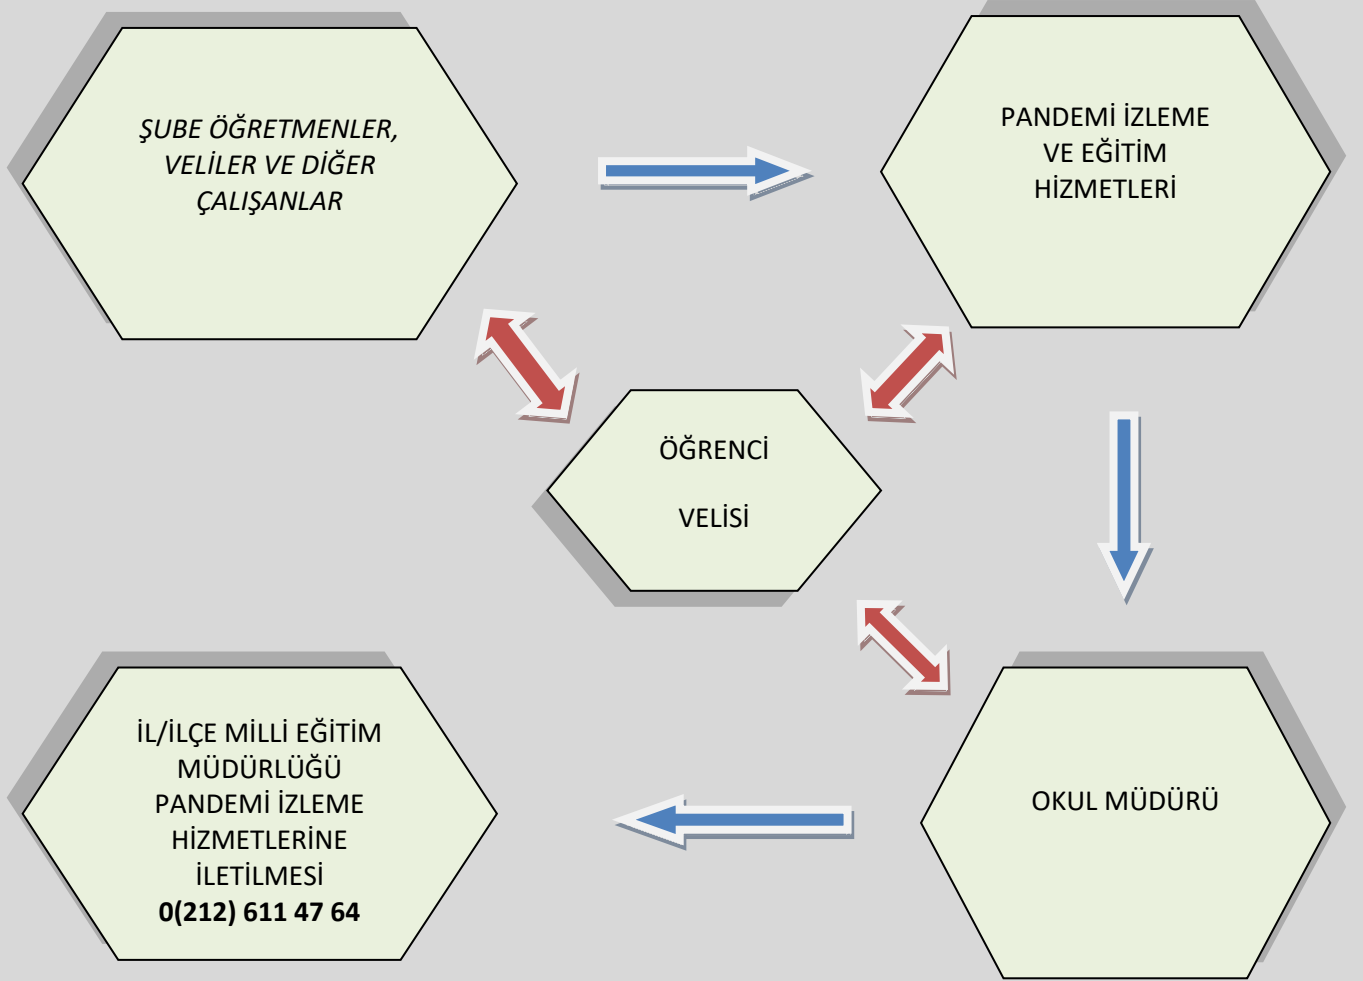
ŞUBE ÖĞRETMENLER, VELİLER VE DİĞER ÇALIŞANLAR

PANDEMİ İZLEME VE EĞİTİM HİZMETLERİ

ÖĞRENCİ

VELİSİ

İL/İLÇE MİLLİ EĞİTİM MÜDÜRLÜĞÜ PANDEMİ İZLEME HİZMETLERİNE İLETİLMESİ
0(212) 611 47 64

OKUL MÜDÜRÜ